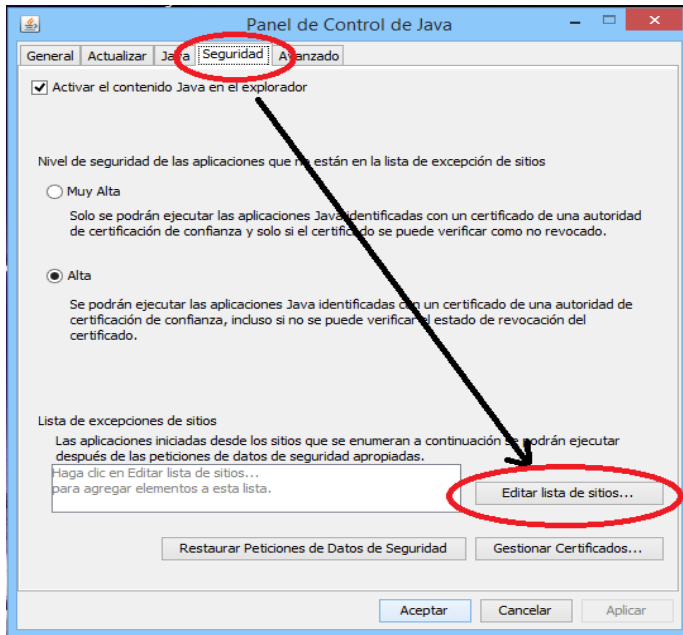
Panel de Control de Java

General | Actualizar | Java | Seguridad | Avanzado

Activar el contenido Java en el explorador

Nivel de seguridad de las aplicaciones que no están en la lista de excepción de sitios

Muy Alta

Solo se podrán ejecutar las aplicaciones Java identificadas con un certificado de una autoridad de certificación de confianza y solo si el certificado se puede verificar como no revocado.

Alta

Se podrán ejecutar las aplicaciones Java identificadas con un certificado de una autoridad de certificación de confianza, incluso si no se puede verificar el estado de revocación del certificado.

Lista de excepciones de sitios

Las aplicaciones iniciadas desde los sitios que se enumeran a continuación se podrán ejecutar después de las peticiones de datos de seguridad apropiadas.

Haga clic en Editar lista de sitios...
para agregar elementos a esta lista.

Editar lista de sitios...

Restaurar Peticiones de Datos de Seguridad

Gestionar Certificados...

Aceptar

Cancelar

Aplicar